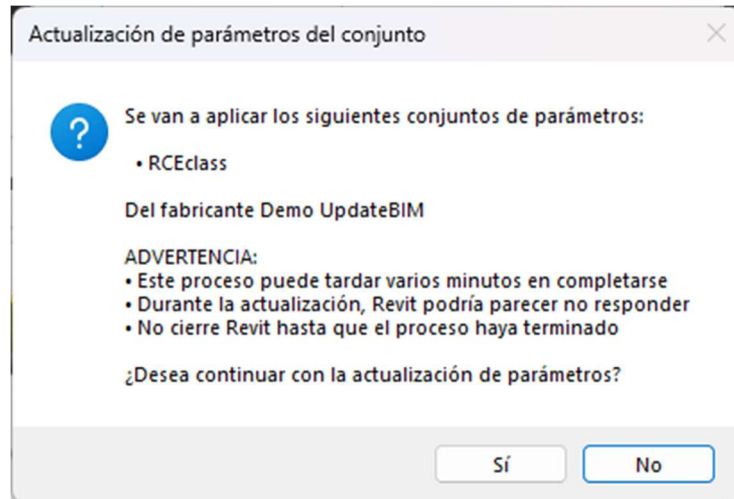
Actualización de parámetros del conjunto

Se van a aplicar los siguientes conjuntos de parámetros:

• RCEclass

Del fabricante Demo UpdateBIM

ADVERTENCIA:
• Este proceso puede tardar varios minutos en completarse
• Durante la actualización, Revit podría parecer no responder
• No cierre Revit hasta que el proceso haya terminado

¿Desea continuar con la actualización de parámetros?

Sí

No